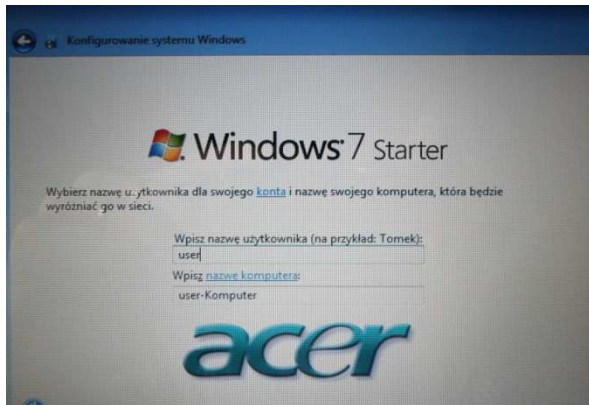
Konfigurowanie systemu Windows

Windows 7 Starter

Wybierz nazwę u. ytkownika dla swojego konta i nazwę swojego komputera, która będzie wyróżniać go w sieci.

Wpisz nazwę użytkownika (na przykład: Tomek):

user

Wpisz nazwę komputera:

user-Komputer

acer